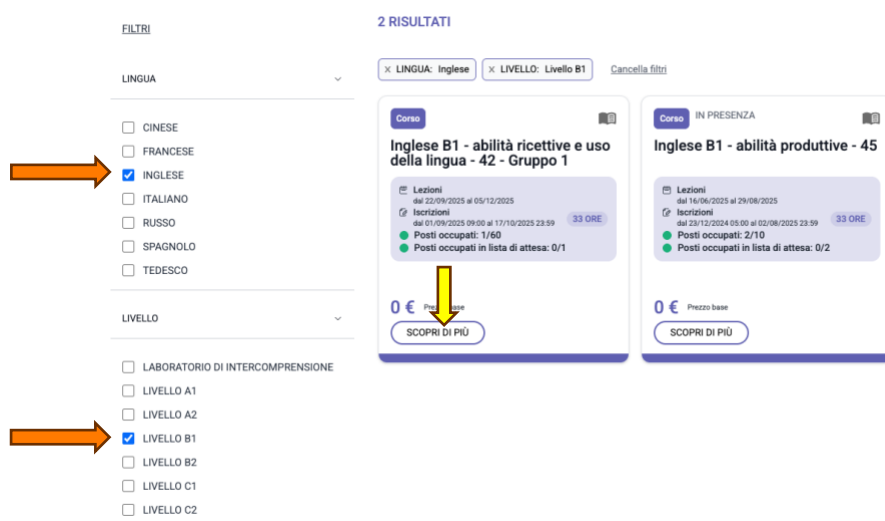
FILTRI

LINGUA

CINESE
FRANCESE
INGLESE
ITALIANO
RUSSO
SPAGNOLO
TEDESCO

LIVELLO

LABORATORIO DI INTERCOMPRENSIONE
LIVELLO A1
LIVELLO A2
LIVELLO B1
LIVELLO B2
LIVELLO C1
LIVELLO C2

2 RISULTATI

× LINGUA: Inglese
× LIVELLO: Livello B1
Cancella filtri

Corso

Inglese B1 - abilità ricettive e uso della lingua - 42 - Gruppo 1

Lezioni
dal 22/09/2025 al 05/12/2025
Iscrizioni
dal 01/09/2025 09:00 al 17/10/2025 23:59
33 ORE
Posti occupati: 1/60
Posti occupati in lista di attesa: 0/1

0 € Prezzo base
SCOPRI DI PIÙ

Corso
IN PRESENZA

Inglese B1 - abilità produttive - 45

Lezioni
dal 16/06/2025 al 29/08/2025
Iscrizioni
dal 23/12/2024 05:00 al 02/08/2025 23:59
33 ORE
Posti occupati: 2/10
Posti occupati in lista di attesa: 0/2

0 € Prezzo base
SCOPRI DI PIÙ